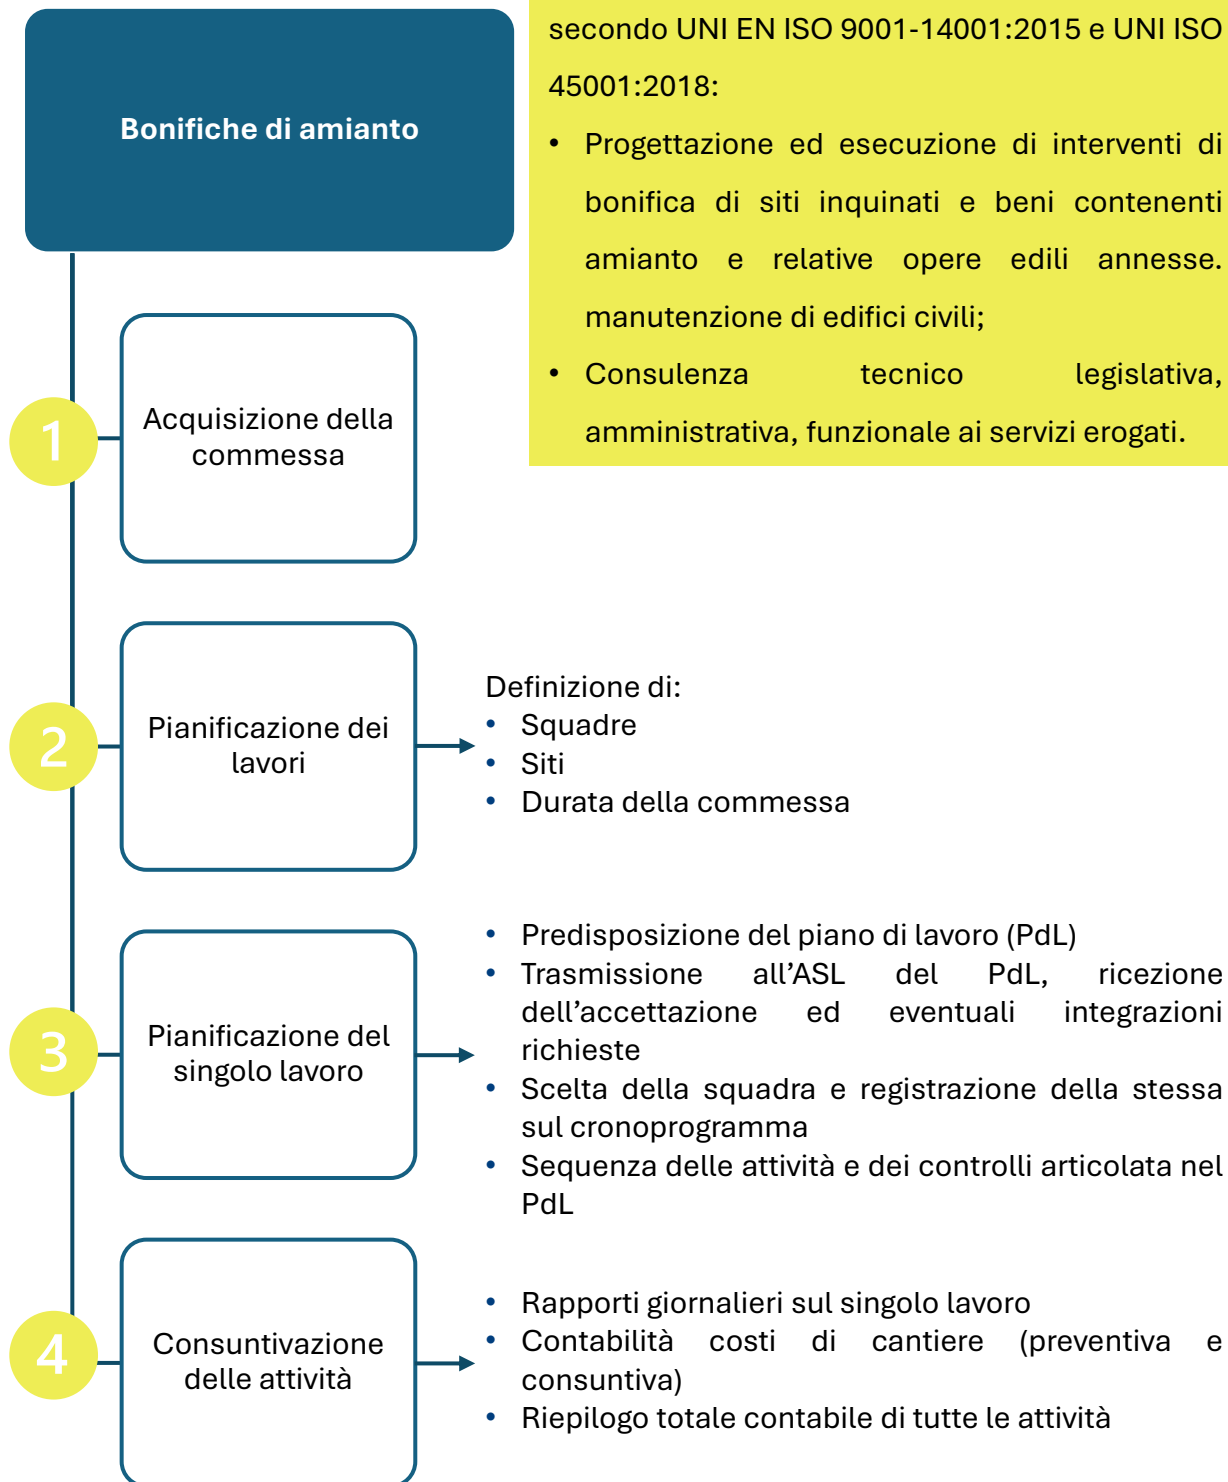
Bonifiche di amianto

secondo UNI EN ISO 9001-14001:2015 e UNI ISO 45001:2018:

- Progettazione ed esecuzione di interventi di bonifica di siti inquinati e beni contenenti amianto e relative opere edili annesse. manutenzione di edifici civili;
- Consulenza tecnico legislativa, amministrativa, funzionale ai servizi erogati.

1 Acquisizione della commessa

2 Pianificazione dei lavori

Definizione di:
- Squadre
- Siti
- Durata della commessa

3 Pianificazione del singolo lavoro

- Predisposizione del piano di lavoro (PdL)
- Trasmissione all'ASL del PdL, ricezione dell'accettazione ed eventuali integrazioni richieste
- Scelta della squadra e registrazione della stessa sul cronoprogramma
- Sequenza delle attività e dei controlli articolata nel PdL

4 Consuntivazione delle attività

- Rapporti giornalieri sul singolo lavoro
- Contabilità costi di cantiere (preventiva e consuntiva)
- Riepilogo totale contabile di tutte le attività